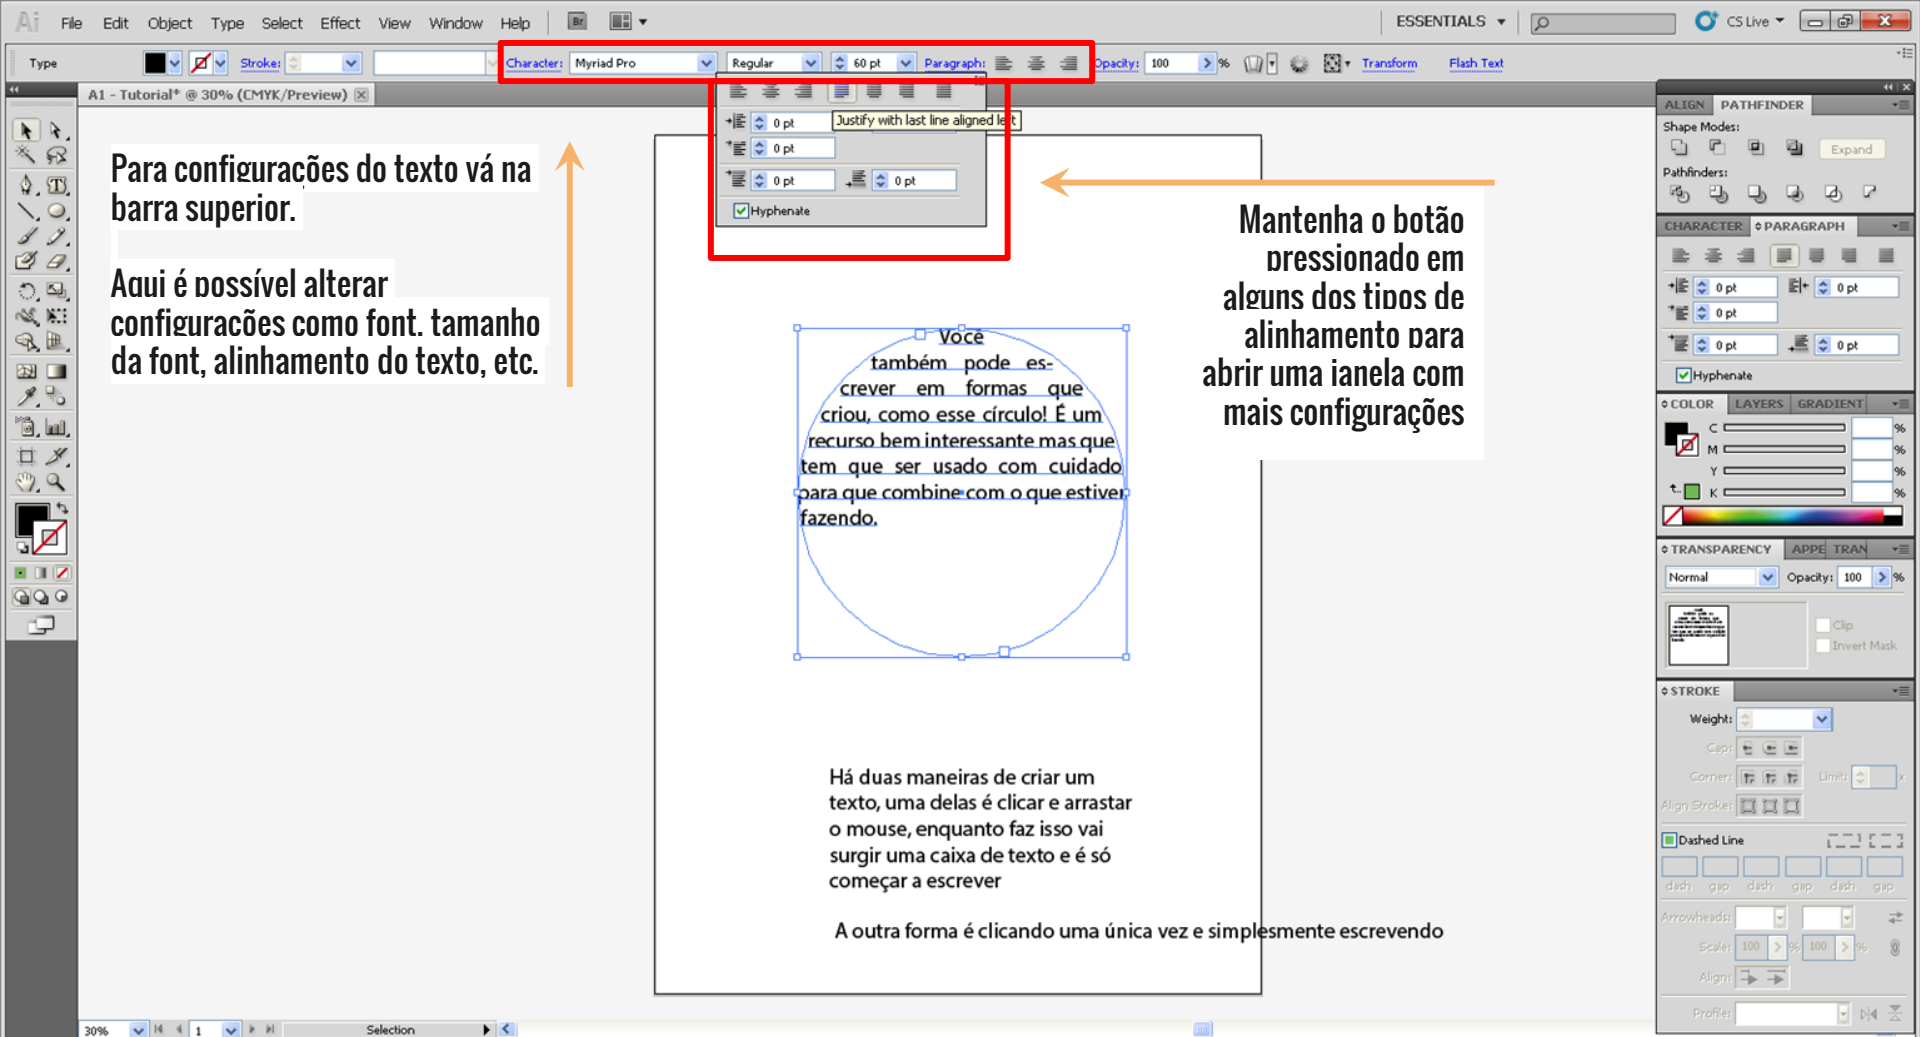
Ai File Edit Object Type Select Effect View Window Help Br ESSENTIALS CS Live

Type Stroke: Character: Myriad Pro Regular 60 pt Paragraph: Opacity: 100 % Transform Flash Text

A1 - Tutorial* @ 30% (CMYK/Preview)

0 pt Justify with last line aligned left
0 pt
0 pt 0 pt
Hyphenate

Para configurações do texto vá na barra superior.

Aqui é possível alterar configurações como font, tamanho da font, alinhamento do texto, etc.

Mantenha o botão pressionado em alguns dos tipos de alinhamento para abrir uma janela com mais configurações

Você também pode escrever em formas que criou, como esse círculo! É um recurso bem interessante mas que tem que ser usado com cuidado para que combine com o que estiver fazendo.

Há duas maneiras de criar um texto, uma delas é clicar e arrastar o mouse, enquanto faz isso vai surgir uma caixa de texto e é só começar a escrever

A outra forma é clicando uma única vez e simplesmente escrevendo

ALIGN PATHFINDER
Shape Modes:
Expand
Pathfinders:
CHARACTER PARAGRAPH
0 pt 0 pt
0 pt
0 pt 0 pt
Hyphenate
COLOR LAYERS GRADIENT
C %
M %
Y %
K %
TRANSPARENCY APPE TRAN
Normal Opacity: 100 %
Clip
Invert Mask
STROKE
Weight:
Cap:
Corner: Limit:
Align Stroke:
Dashed Line
dash gap dash gap dash gap
Arrowheads:
Scale: 100 % 100 %
Align:
Profile:

30% 1 Selection